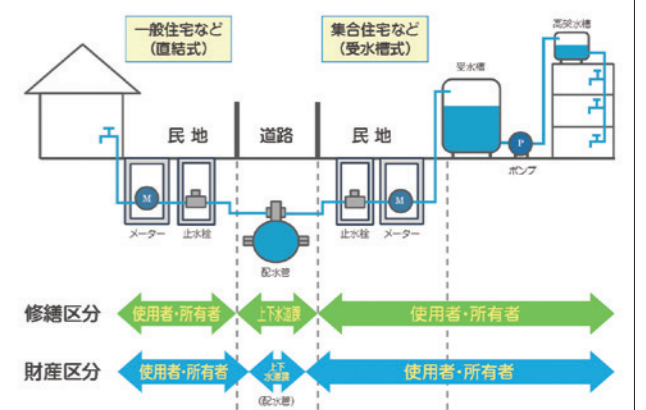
一般住宅など
(直結式)

集合住宅など
(受水槽式)

高架水槽

受水槽

民地

道路

民地

P

ポンプ

M

M

メーター

止水栓

止水栓

メーター

配水管

修繕区分

使用者・所有者

上下水道課

使用者・所有者

財産区分

使用者・所有者

上下水道課

(配水管)

使用者・所有者